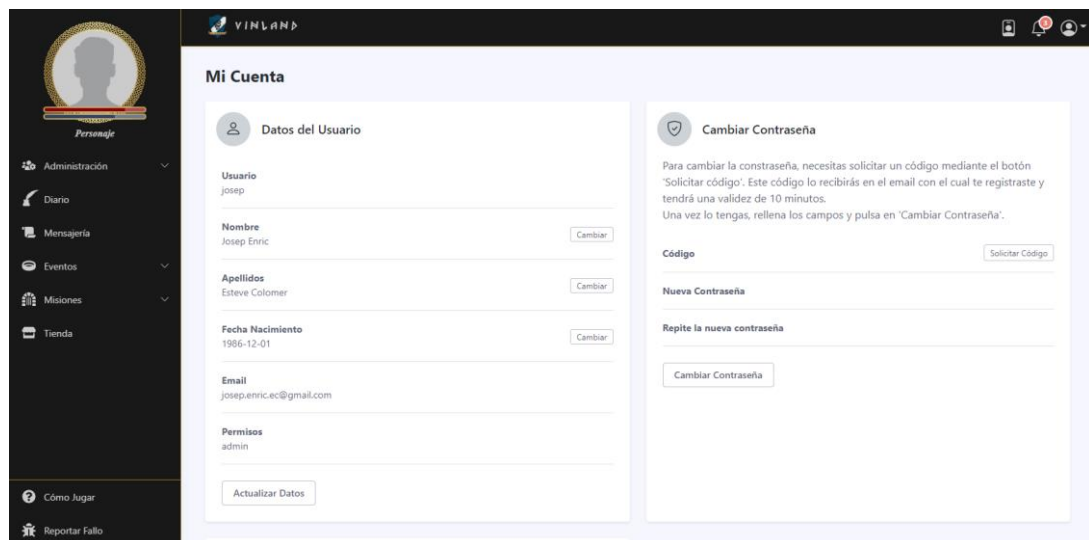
VINLAND

Personaje

Administración

Diario

Mensajería

Eventos

Misiones

Tienda

Cómo Jugar

Reportar Fallo

Mi Cuenta

Datos del Usuario

Usuario
josep

Nombre
Josep Enric
Cambiar

Apellidos
Esteve Colomer
Cambiar

Fecha Nacimiento
1986-12-01
Cambiar

Email
josep.enric.ec@gmail.com

Permisos
admin

Actualizar Datos

Cambiar Contraseña

Para cambiar la constraseña, necesitas solicitar un código mediante el botón 'Solicitar código'. Este código lo recibirás en el email con el cual te registraste y tendrá una validez de 10 minutos.
Una vez lo tengas, rellena los campos y pulsa en 'Cambiar Contraseña'.

Código
Solicitar Código

Nueva Contraseña

Repite la nueva contraseña

Cambiar Contraseña